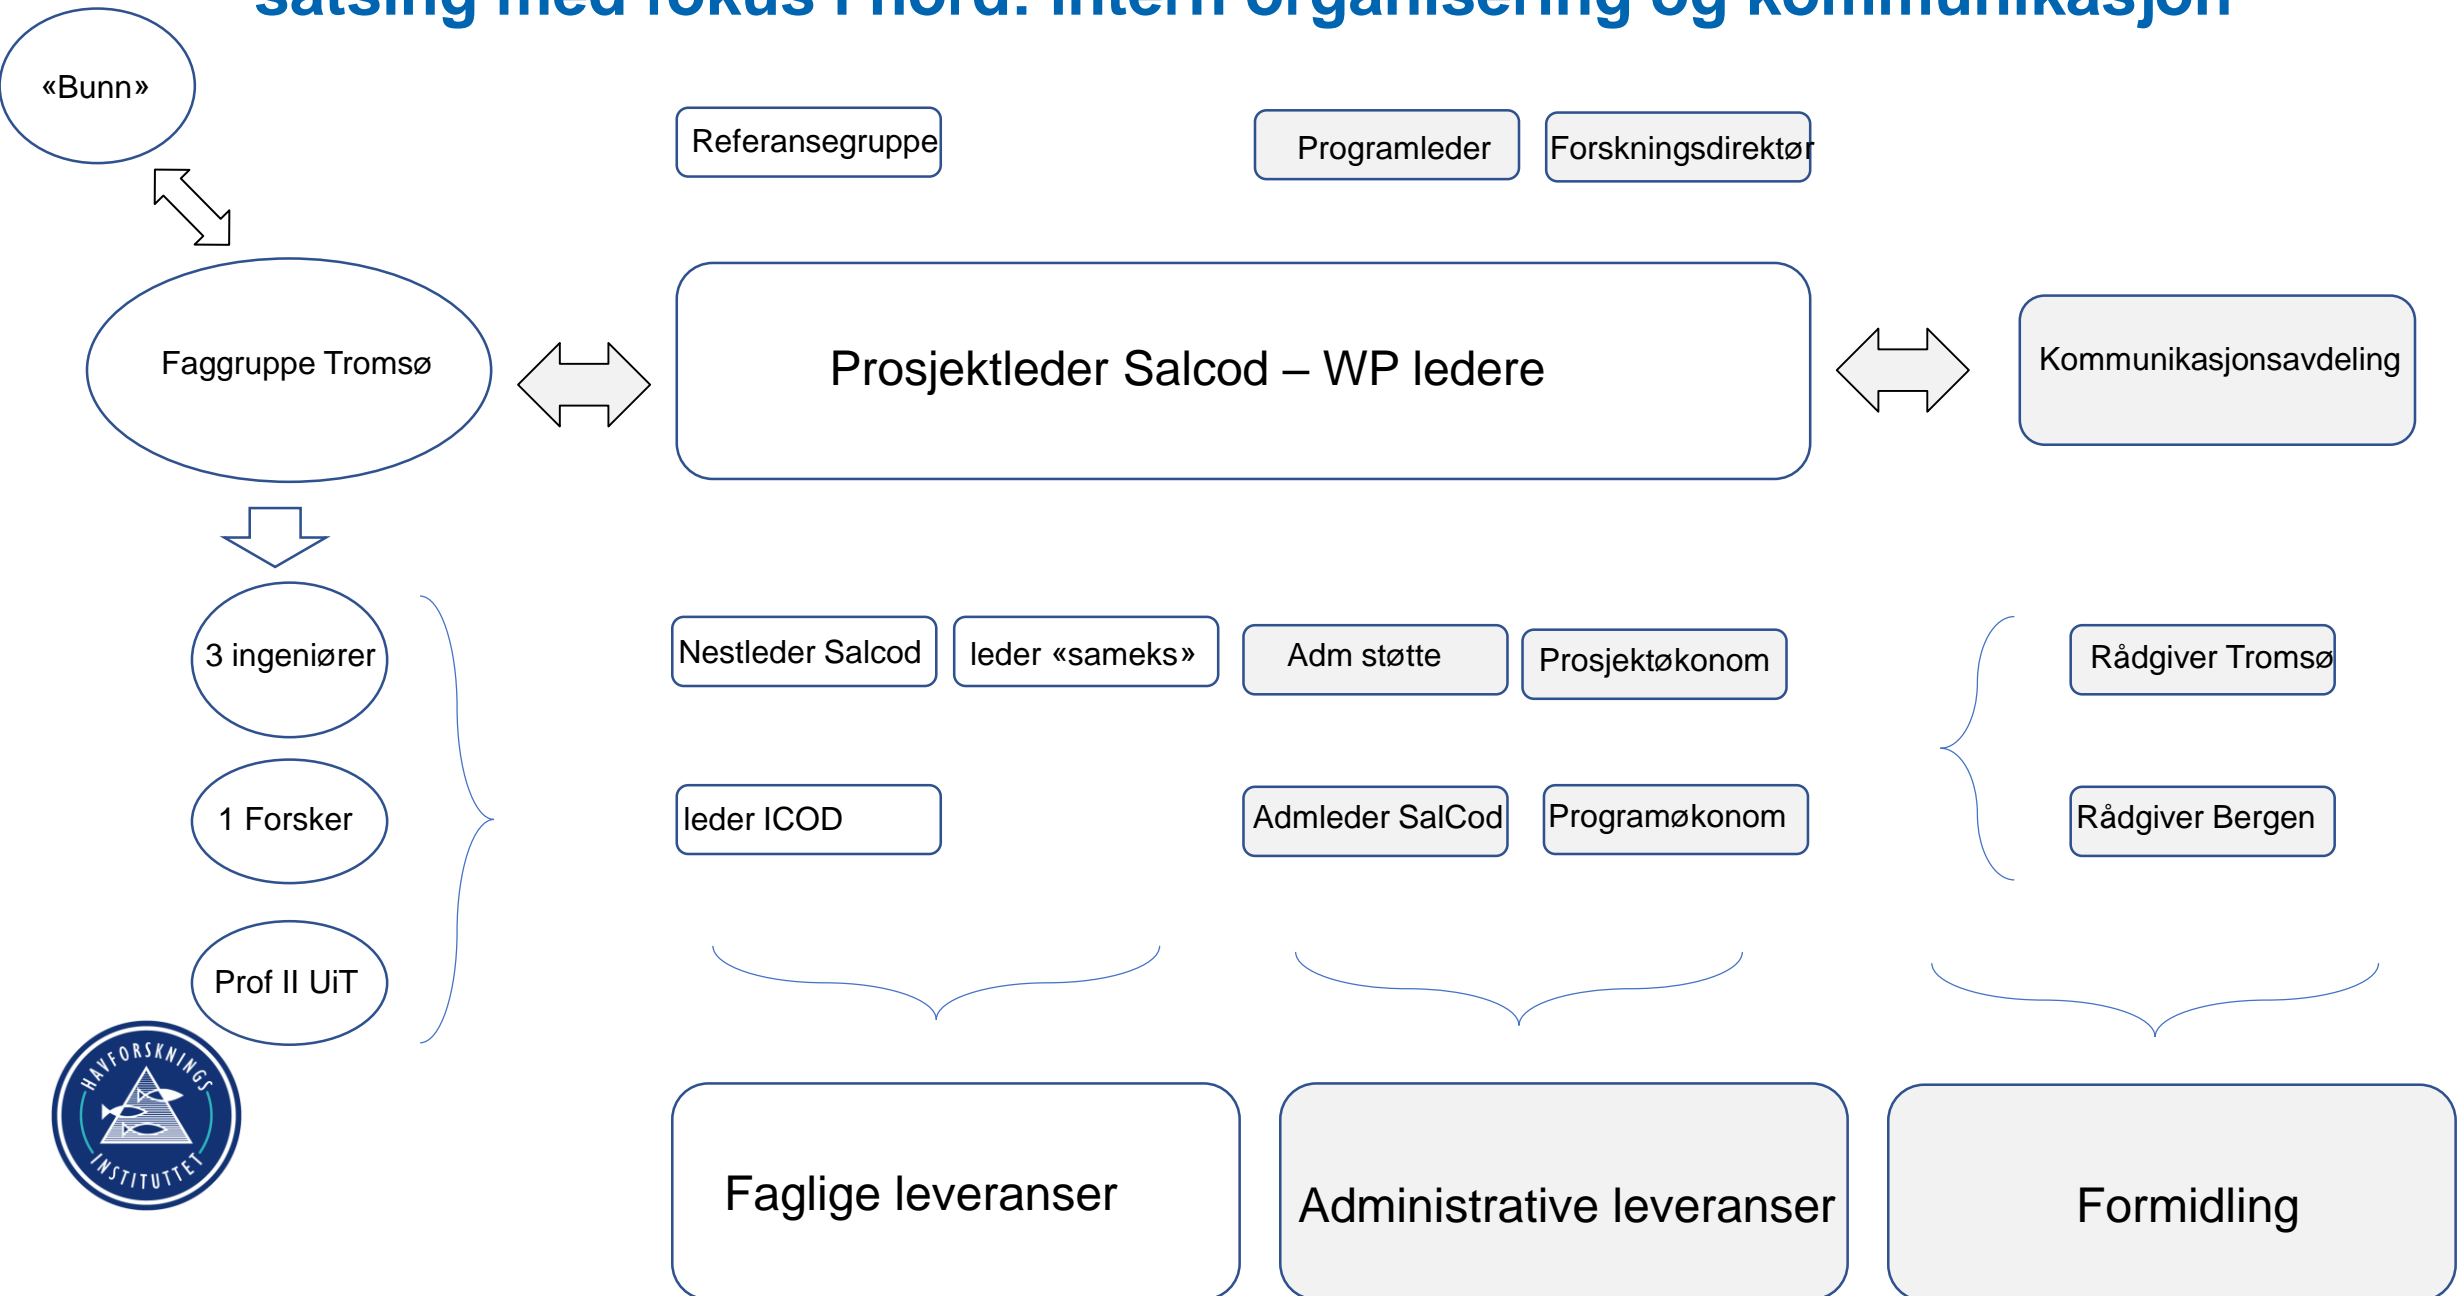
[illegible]

«Bunn»

Referansegruppe

Programleder

Forskningsdirektør

Faggruppe Tromsø

Prosjektleder Salcod – WP ledere

Kommunikasjonsavdeling

3 ingeniører

1 Forsker

Prof II UiT

Nestleder Salcod

leder «sameks»

Adm støtte

Prosjektøkonom

Rådgiver Tromsø

leder ICOD

Admleder SalCod

Programøkonom

Rådgiver Bergen

HAVFORSKNINGS INSTITUTTET

Faglige leveranser

Administrative leveranser

Formidling